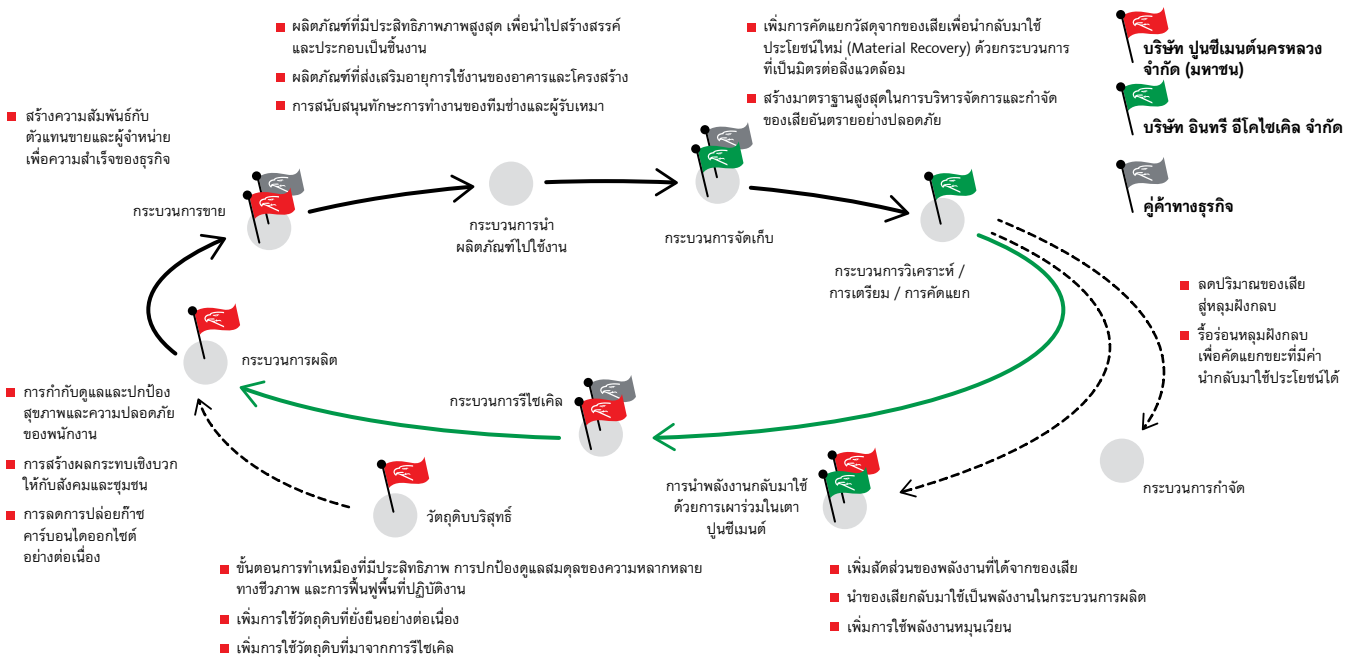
ผลิตภัณฑ์ที่มีประสิทธิภาพภาพสูงสุด เพื่อนำไปสร้างสรรค์และประกอบเป็นชิ้นงาน

ผลิตภัณฑ์ที่ส่งเสริมอายุการใช้งานของอาคารและโครงสร้าง

การสนับสนุนทักษะการทำงานของทีมช่างและผู้รับเหมา

เพิ่มการคัดแยกวัสดุจากของเสียเพื่อนำกลับมาใช้ประโยชน์ใหม่ (Material Recovery) ด้วยกระบวนการที่เป็นมิตรต่อสิ่งแวดล้อม

สร้างมาตราฐานสูงสุดในการบริหารจัดการและกำจัดของเสียอันตรายอย่างปลอดภัย

บริษัท ปูนซีเมนต์นครหลวง จำกัด (มหาชน)

บริษัท อินทรี อีโคไซเคิล จำกัด

คู่ค้าทางธุรกิจ

สร้างความสัมพันธ์กับตัวแทนขายและผู้จำหน่ายเพื่อความสำเร็จของธุรกิจ

กระบวนการขาย

กระบวนการนำผลิตภัณฑ์ไปใช้งาน

กระบวนการจัดเก็บ

กระบวนการวิเคราะห์ / การเตรียม / การคัดแยก

ลดปริมาณของเสียสู่หลุมฝังกลบ

รื้อร่อนหลุมฝังกลบเพื่อคัดแยกขยะที่มีค่านำกลับมาใช้ประโยชน์ได้

กระบวนการผลิต

การกำกับดูแลและปกป้องสุขภาพและความปลอดภัยของพนักงาน

การสร้างผลกระทบเชิงบวกให้กับสังคมและชุมชน

การลดการปล่อยก๊าซคาร์บอนไดออกไซต์อย่างต่อเนื่อง

กระบวนการรีไซเคิล

กระบวนการกำจัด

การนำพลังงานกลับมาใช้ด้วยการเผาร่วมในเตาปูนซีเมนต์

วัตถุดิบบริสุทธิ์

ขั้นตอนการทำเหมืองที่มีประสิทธิภาพ การปกป้องดูแลสมดุลของความหลากหลายทางชีวภาพ และการฟื้นฟูพื้นที่ปฏิบัติงาน

เพิ่มการใช้วัตถุดิบที่ยั่งยืนอย่างต่อเนื่อง

เพิ่มการใช้วัตถุดิบที่มาจากการรีไซเคิล

เพิ่มสัดส่วนของพลังงานที่ได้จากของเสีย

นำของเสียกลับมาใช้เป็นพลังงานในกระบวนการผลิต

เพิ่มการใช้พลังงานหมุนเวียน